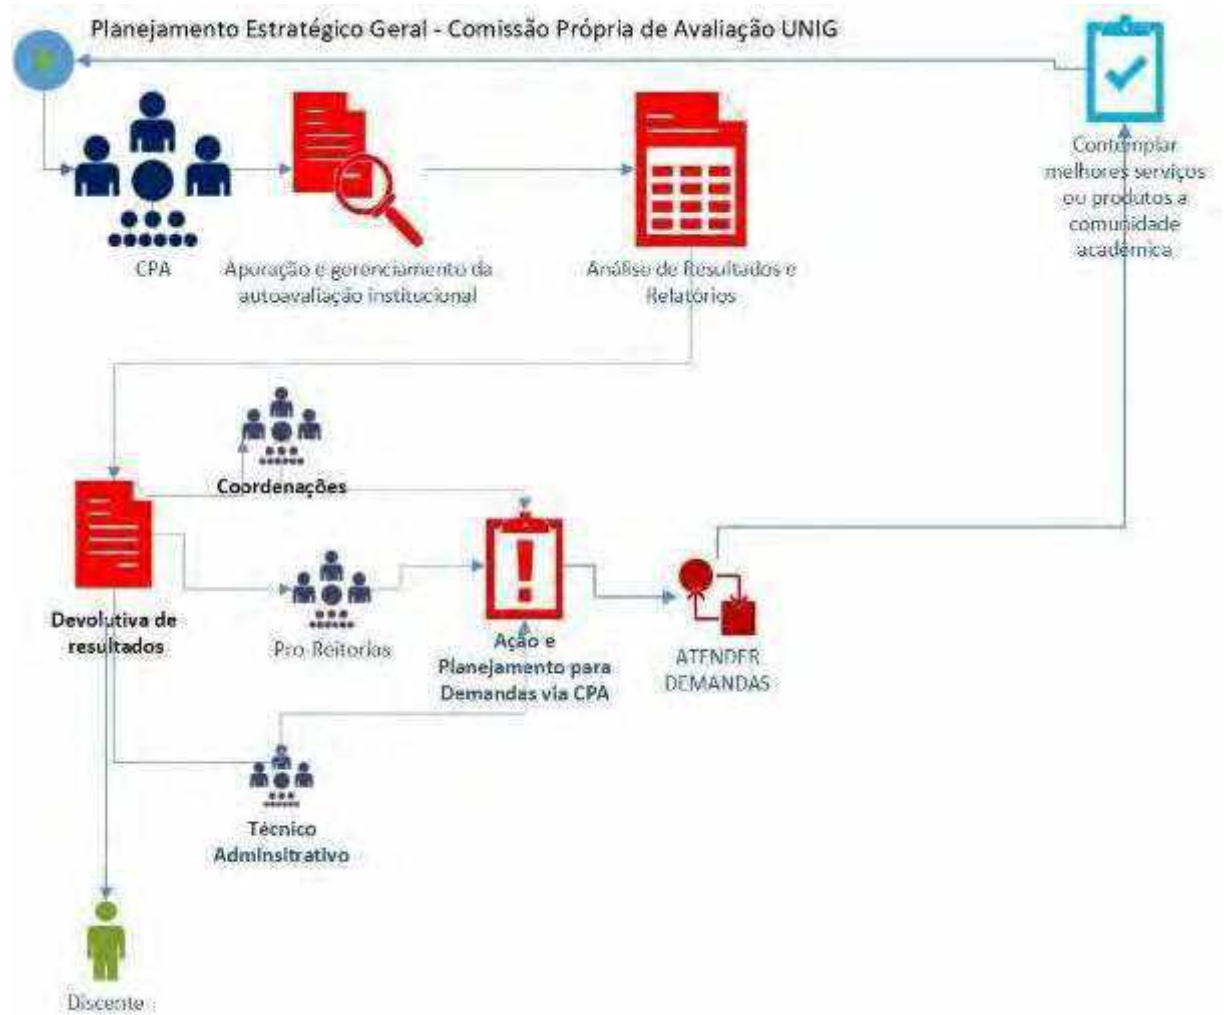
Planejamento Estratégico Geral - Comissão Própria de Avaliação UNIG

CPA

Apuração e gerenciamento da autoavaliação institucional

Análise de Resultados e Relatórios

Contemplar melhores serviços ou produtos a comunidade acadêmica

Coordenações

Devolutiva de resultados

Pro-Reitorias

Ação e Planejamento para Demandas via CPA

ATENDER DEMANDAS

Técnico Adminsitrativo

Discente